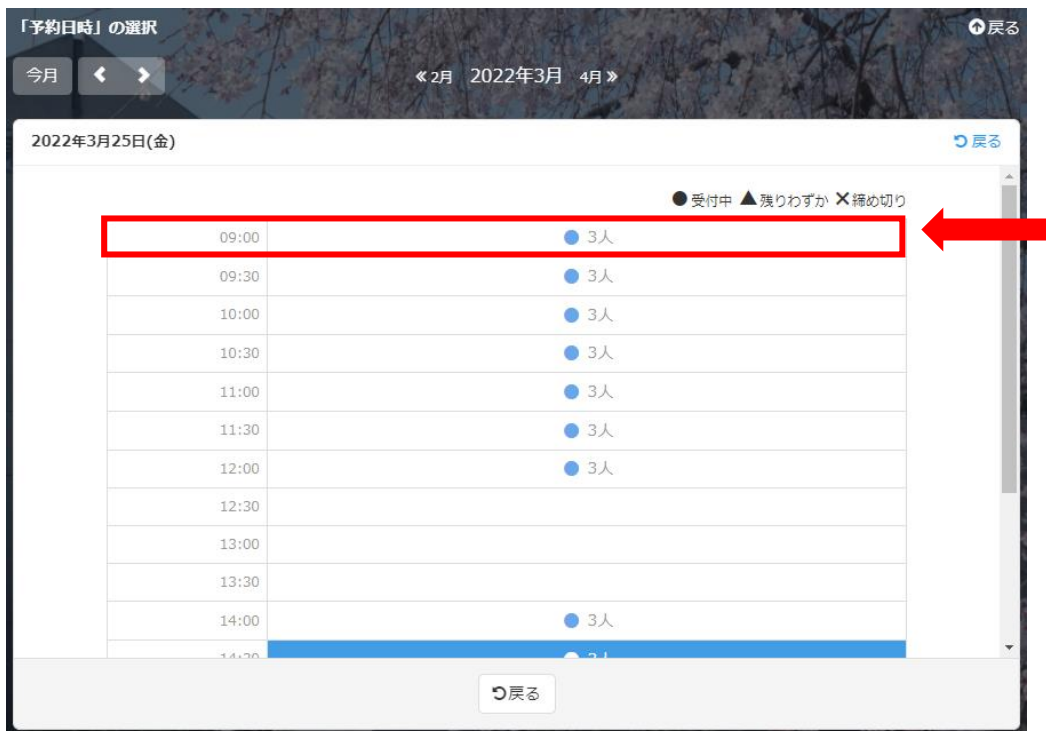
「予約日時」の選択

戻る

今月

«2月 2022年3月 4月»

2022年3月25日(金)

戻る

● 受付中 ▲ 残りわずか ✕ 締め切り

| | |
|---|---|
| 09:00 | ● 3人 |
| 09:30 | ● 3人 |
| 10:00 | ● 3人 |
| 10:30 | ● 3人 |
| 11:00 | ● 3人 |
| 11:30 | ● 3人 |
| 12:00 | ● 3人 |
| 12:30 | |
| 13:00 | |
| 13:30 | |
| 14:00 | ● 3人 |
| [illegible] | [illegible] |

戻る